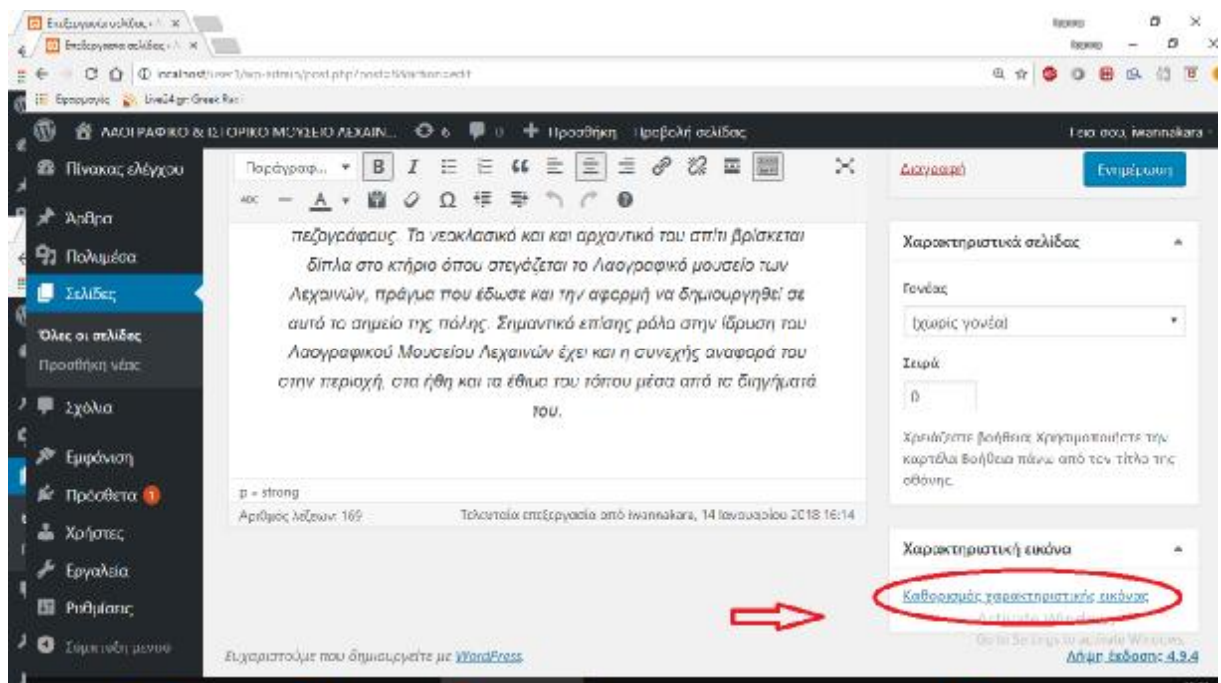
Επεξεργασία σελίδας ‹ ×
Επεξεργασία σελίδας ‹ ×
localhost/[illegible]/wp-admin/post.php?post=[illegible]&action=edit
Εφαρμογές Live24.gr Greek Rad
ΛΑΟΓΡΑΦΙΚΟ & ΙΣΤΟΡΙΚΟ ΜΟΥΣΕΙΟ ΛΕΧΑΙΝ... 6 0 + Προσθήκη Προβολή σελίδας
Γεια σου, iwannakara

Πίνακας ελέγχου
Άρθρα
Πολυμέσα
Σελίδες
Όλες οι σελίδες
Προσθήκη νέας
Σχόλια
Εμφάνιση
Πρόσθετα 1
Χρήστες
Εργαλεία
Ρυθμίσεις
Σύμπτυξη μενού

Παράγραφ...

πεζογράφους. Το νεοκλασικό και και αρχοντικό του σπίτι βρίσκεται δίπλα στο κτήριο όπου στεγάζεται το Λαογραφικό μουσείο των Λεχαινών, πράγμα που έδωσε και την αφορμή να δημιουργηθεί σε αυτό το σημείο της πόλης. Σημαντικό επίσης ρόλο στην ίδρυση του Λαογραφικού Μουσείου Λεχαινών έχει και η συνεχής αναφορά του στην περιοχή, στα ήθη και τα έθιμα του τόπου μέσα από τα διηγήματά του.

p » strong
Αριθμός λέξεων: 169
Τελευταία επεξεργασία από iwannakara, 14 Ιανουαρίου 2018 16:14

Διαγραφή
Ενημέρωση

Χαρακτηριστικά σελίδας
Γονέας
(χωρίς γονέα)
Σειρά
0
Χρειάζεστε βοήθεια; Χρησιμοποιήστε την καρτέλα Βοήθεια πάνω από τον τίτλο της οθόνης.

Χαρακτηριστική εικόνα
Καθορισμός χαρακτηριστικής εικόνας

Activate Windows
Go to Settings to activate Windows.

Ευχαριστούμε που δημιουργείτε με WordPress.
Λήψη έκδοσης 4.9.4